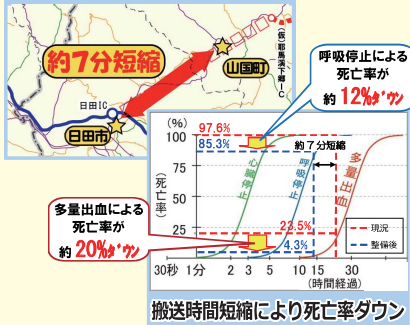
約7分短縮

(仮)耶馬渓下郷IC

山国町

日田IC

日田市

呼吸停止による死亡率が約12%ダウン

(%)
100
75
50
25

97.6%
85.3%
約7分短縮

(死亡率)

心臓停止
呼吸停止
多量出血

23.5%
4.3%

現況
整備後

多量出血による死亡率が約20%ダウン

30秒 1分 2 3 5 10 15 30
(時間経過)

搬送時間短縮により死亡率ダウン